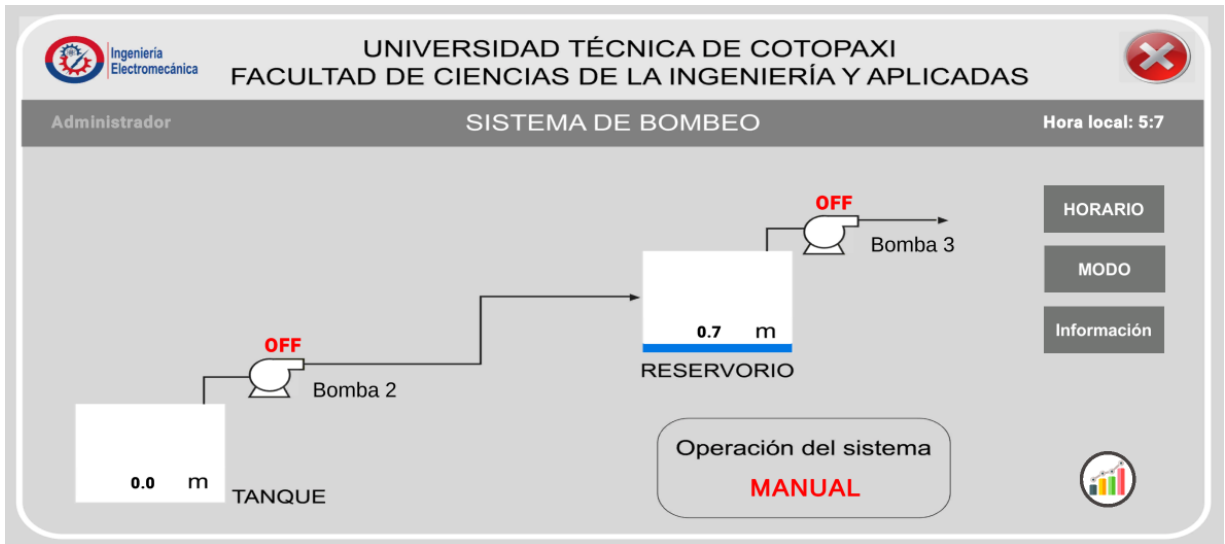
Ingeniería Electromecánica

UNIVERSIDAD TÉCNICA DE COTOPAXI
FACULTAD DE CIENCIAS DE LA INGENIERÍA Y APLICADAS

Administrador

SISTEMA DE BOMBEO

Hora local: 5:7

OFF

Bomba 3

HORARIO

MODO

Información

0.7 m

RESERVORIO

OFF

Bomba 2

0.0 m

TANQUE

Operación del sistema

MANUAL